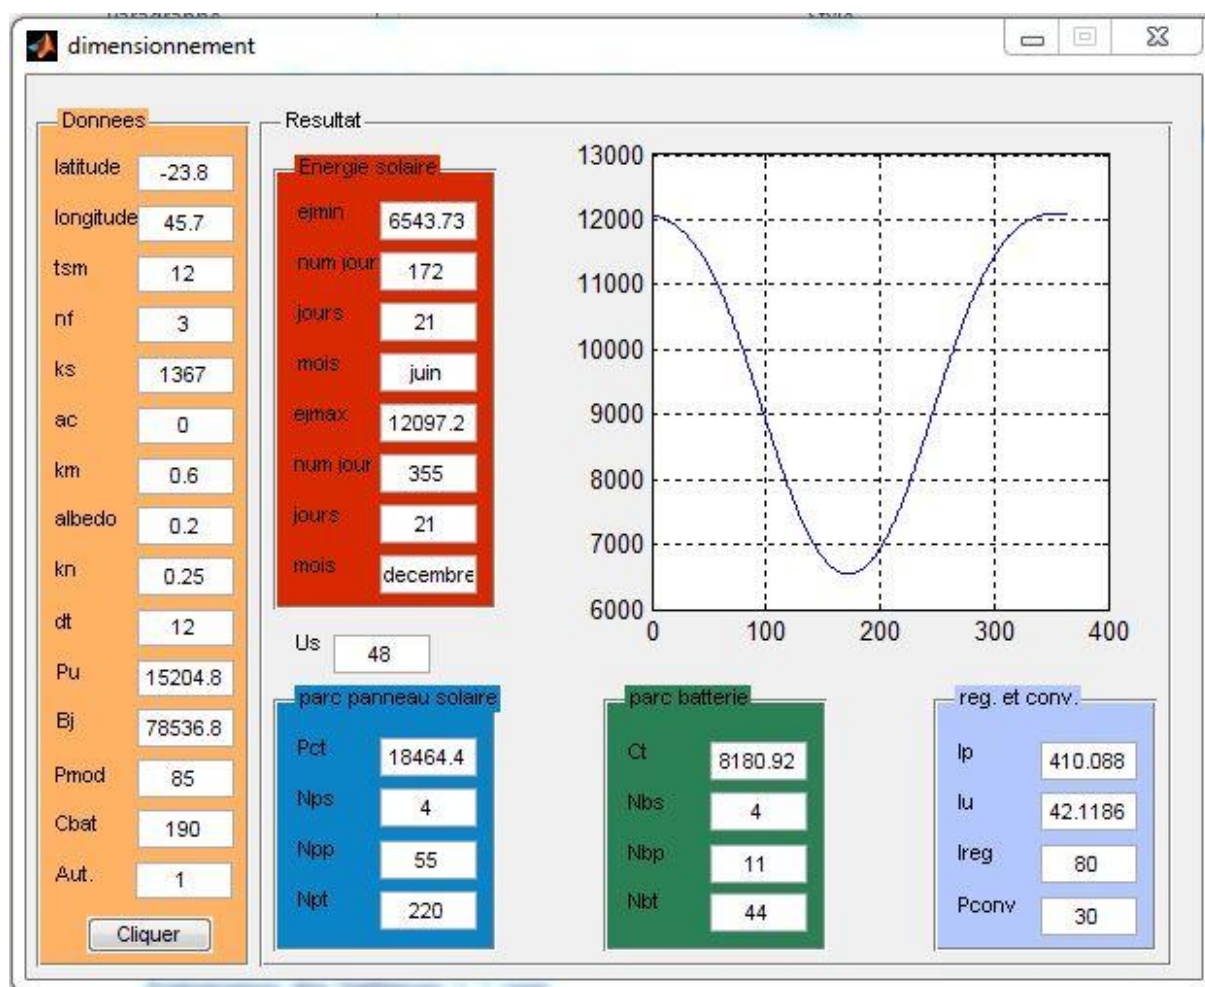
dimensionnement

Donnees

latitude -23.8
longitude 45.7
tsm 12
nf 3
ks 1367
ac 0
km 0.6
albedo 0.2
kn 0.25
dt 12
Pu 15204.8
Bj 78536.8
Pmod 85
Cbat 190
Aut. 1

Cliquer

Resultat

Energie solaire

ejmin 6543.73
num jour 172
jours 21
mois juin
ejmax 12097.2
num jour 355
jours 21
mois decembre

13000
12000
11000
10000
9000
8000
7000
6000
0 100 200 300 400

Us 48

parc panneau solaire

Pct 18464.4
Nps 4
Npp 55
Npt 220

parc batterie

Ct 8180.92
Nbs 4
Nbp 11
Nbt 44

reg. et conv.

Ip 410.088
Iu 42.1186
Ireg 80
Pconv 30